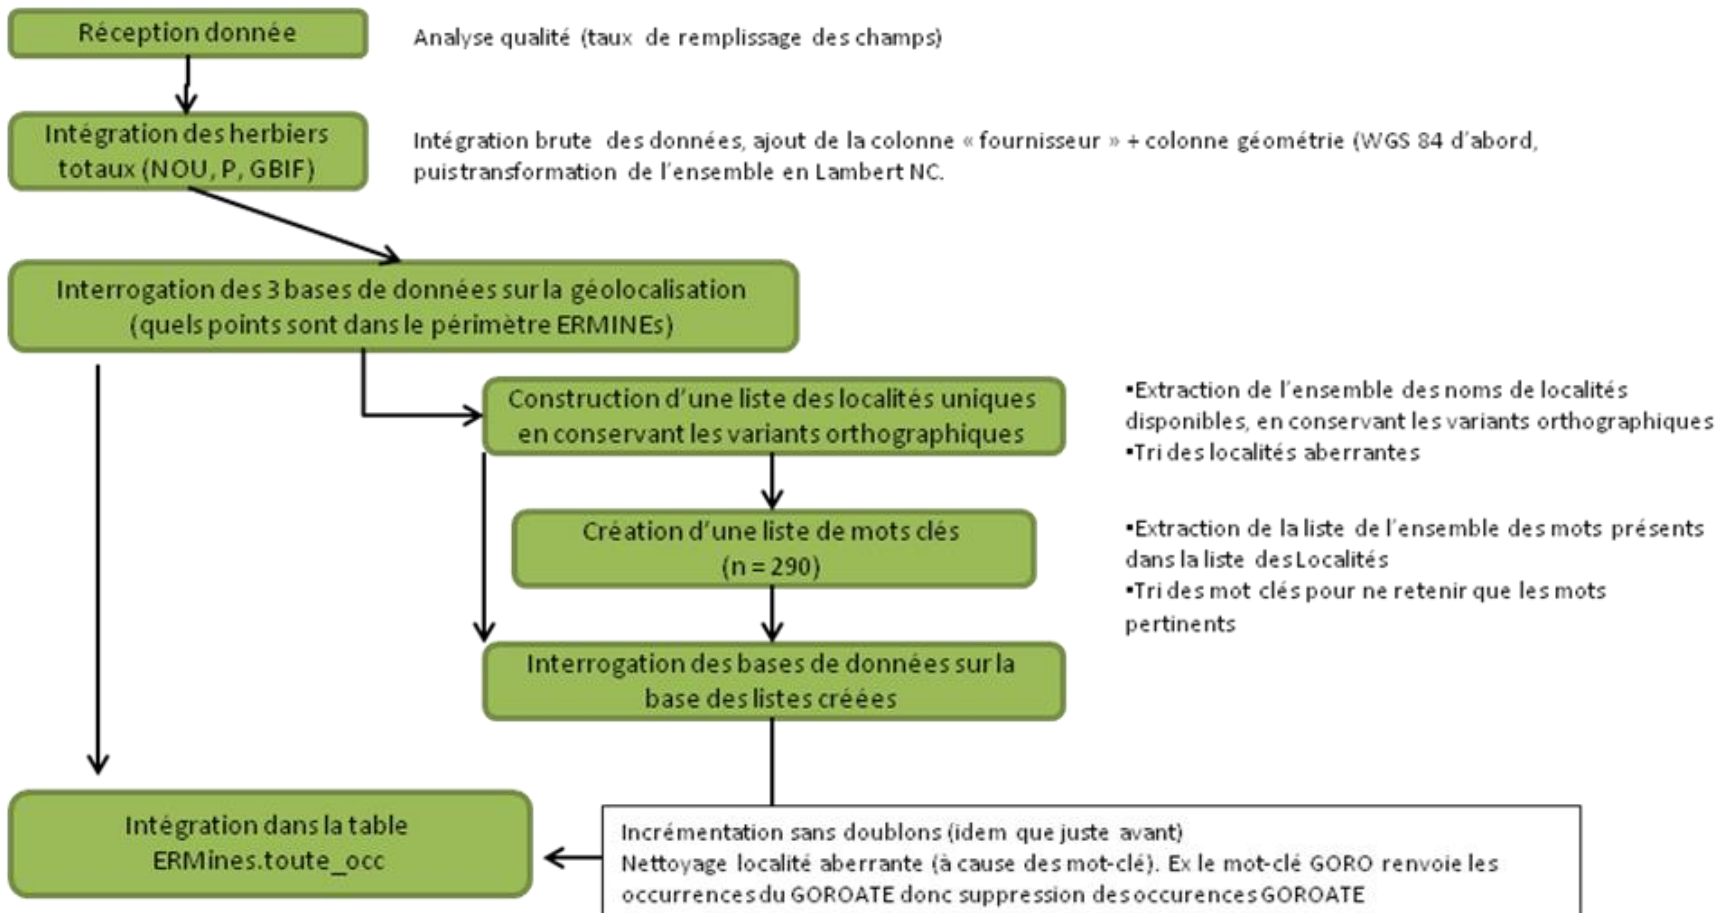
Réception donnée

Analyse qualité (taux de remplissage des champs)

Intégration des herbiers totaux (NOU, P, GBIF)

Intégration brute des données, ajout de la colonne « fournisseur » + colonne géométrie (WGS 84 d'abord, puistransformation de l'ensemble en Lambert NC.

Interrogation des 3 bases de données sur la géolocalisation (quels points sont dans le périmètre ERMINEs)

Construction d'une liste des localités uniques en conservant les variants orthographiques

•Extraction de l'ensemble des noms de localités disponibles, en conservant les variants orthographiques
•Tri des localités aberrantes

Création d'une liste de mots clés (n = 290)

•Extraction de la liste de l'ensemble des mots présents dans la liste des Localités
•Tri des mot clés pour ne retenir que les mots pertinents

Interrogation des bases de données sur la base des listes créées

Intégration dans la table ERMines.toute_occ

Incrémentation sans doublons (idem que juste avant)
Nettoyage localité aberrante (à cause des mot-clé). Ex le mot-clé GORO renvoie les occurrences du GOROATE donc suppression des occurences GOROATE